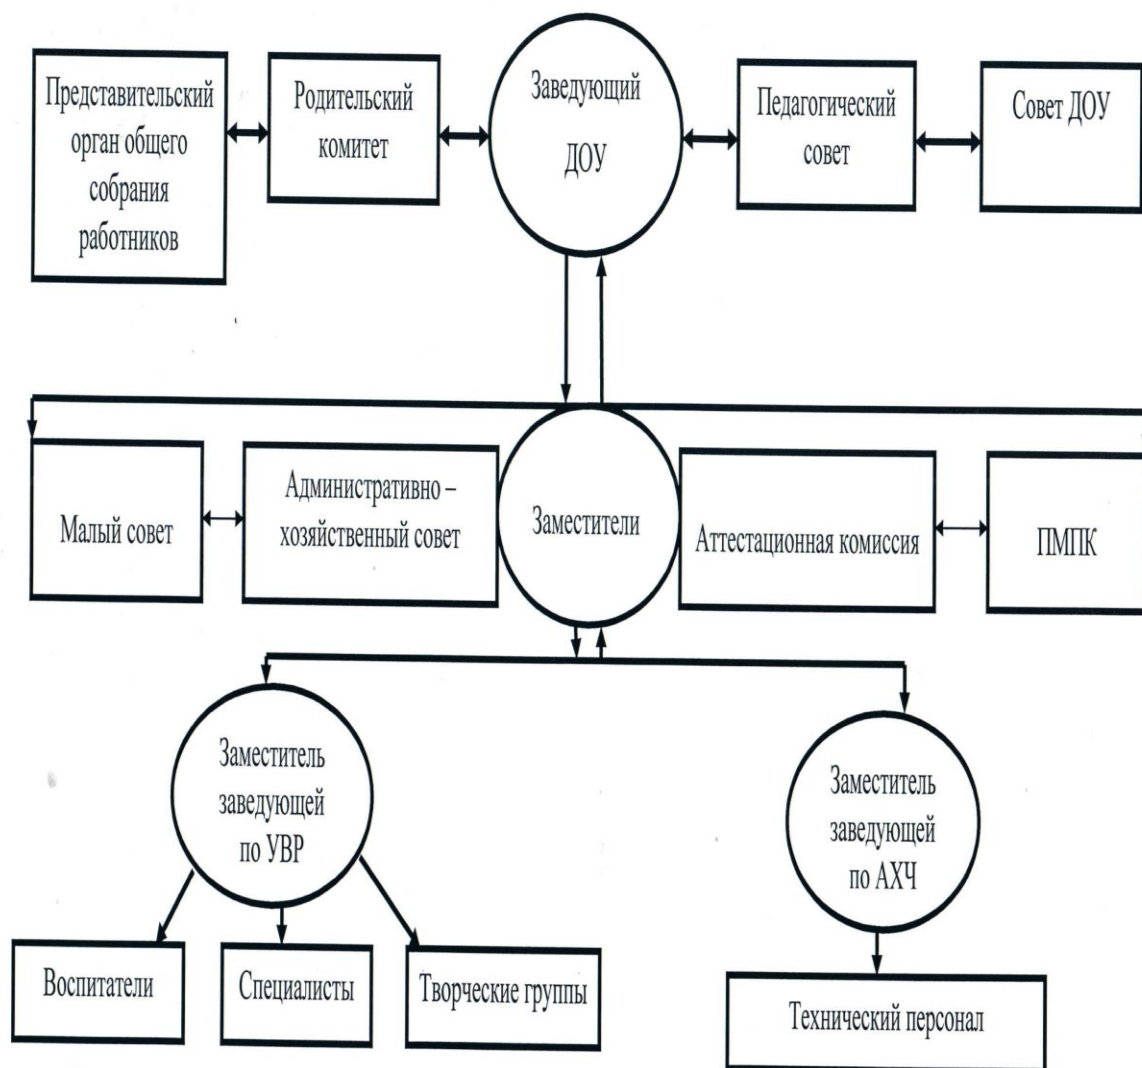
Представительский орган общего собрания работников

Родительский комитет

Заведующий ДОУ

Педагогический совет

Совет ДОУ

Малый совет

Административно – хозяйственный совет

Заместители

Аттестационная комиссия

ПМПК

Заместитель заведующей по УВР

Заместитель заведующей по АХЧ

Воспитатели

Специалисты

Творческие группы

Технический персонал